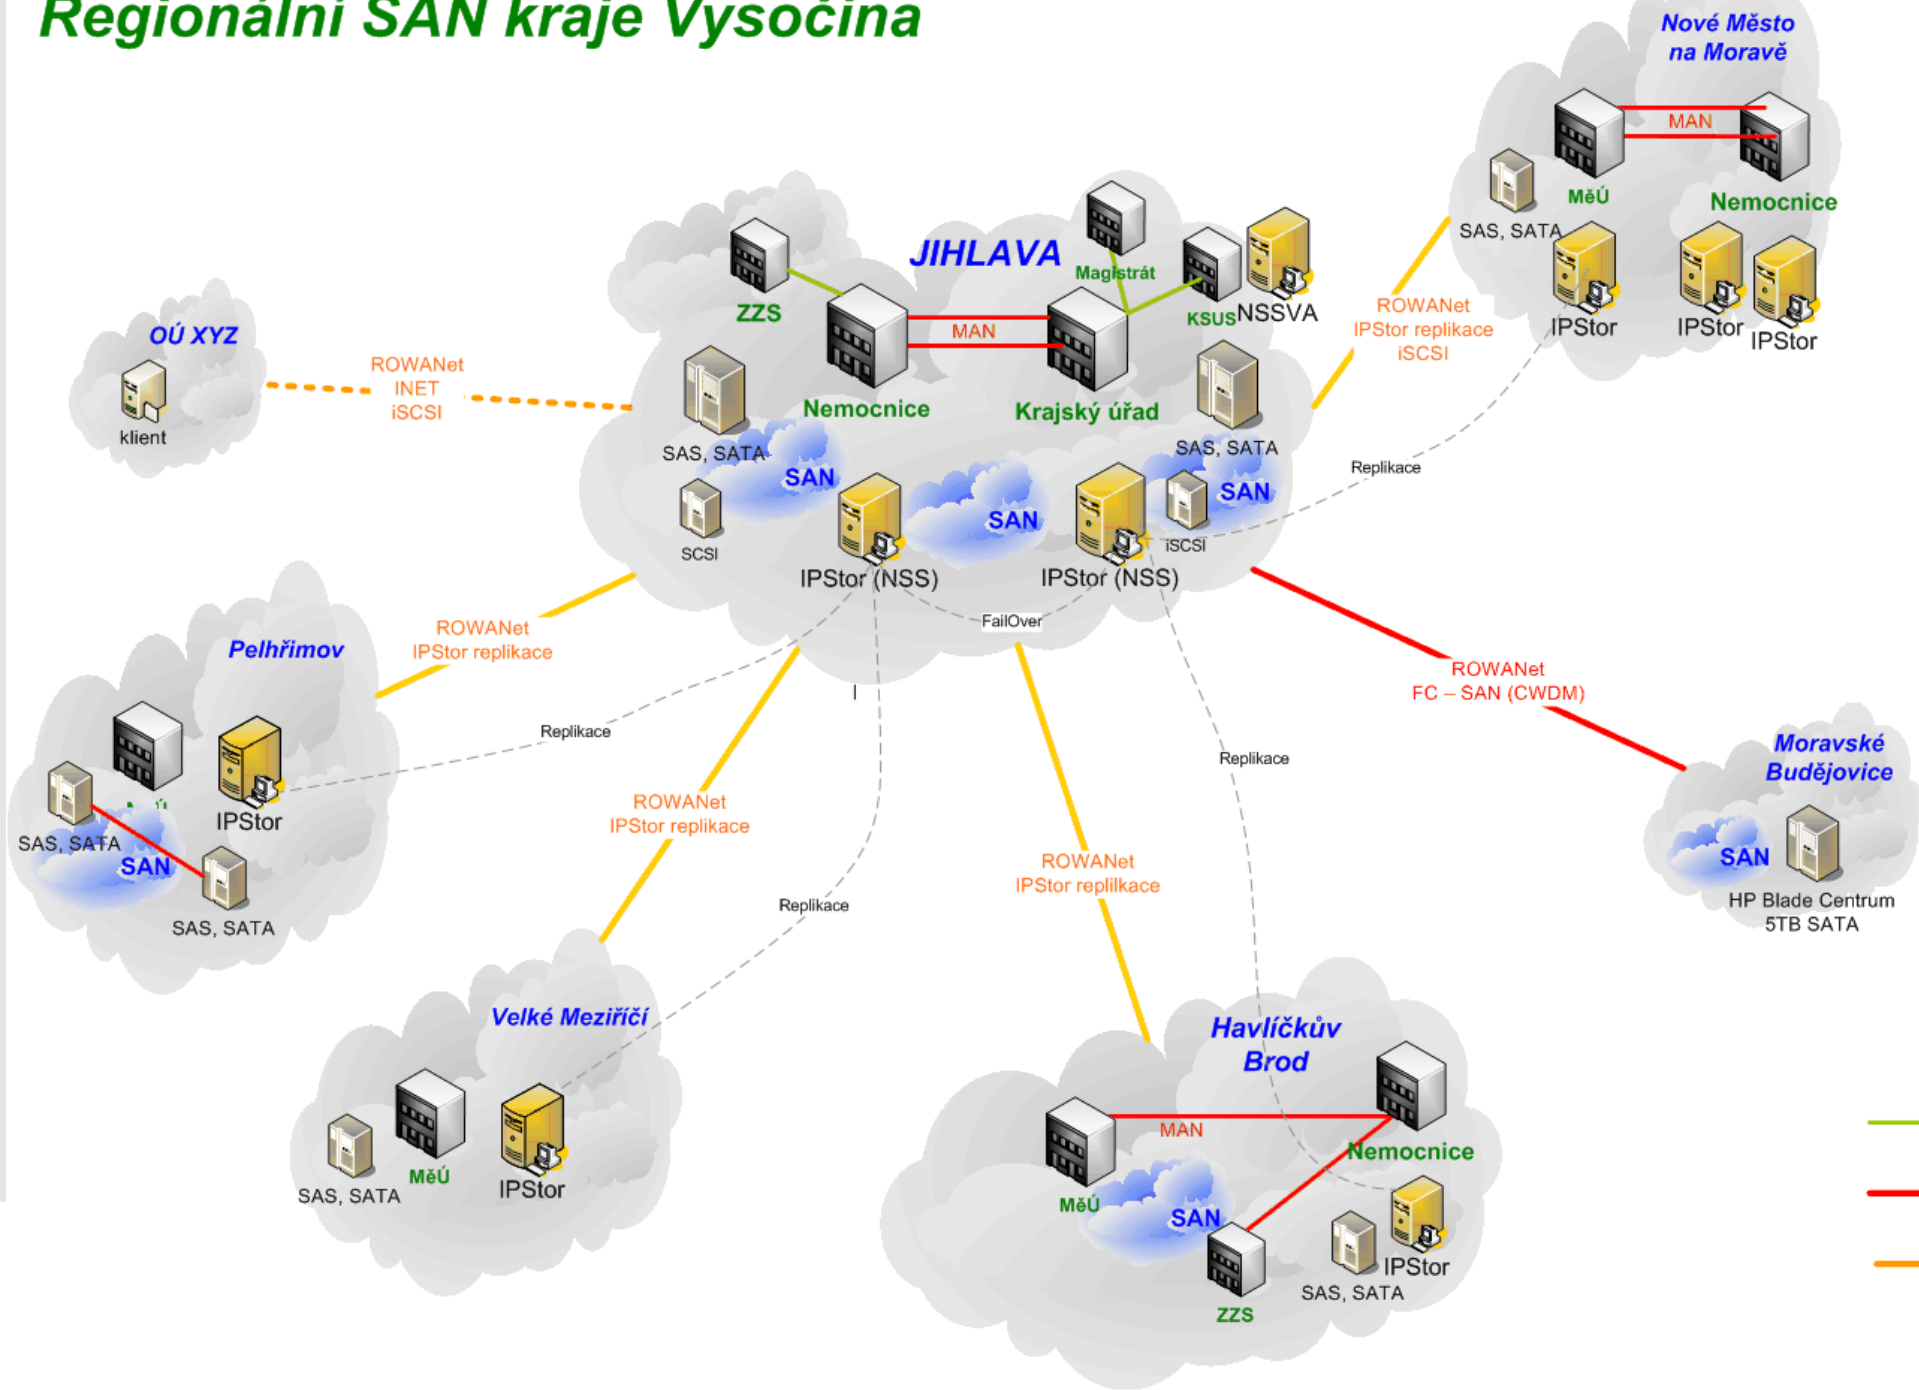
Regionální SAN kraje Vysočina

Nové Město na Moravě

MAN

MěÚ

Nemocnice

SAS, SATA

IPStor

IPStor

IPStor

JIHLAVA

Magistrát

KSUS

NSSVA

ZZS

MAN

Nemocnice

Krajský úřad

SAS, SATA

SAS, SATA

SAN

SAN

SAN

SCSI

iSCSI

IPStor (NSS)

IPStor (NSS)

FailOver

OÚ XYZ

klient

ROWANet INET iSCSI

ROWANet IPStor replikace iSCSI

Replikace

Pelhřimov

ROWANet IPStor replikace

Replikace

IPStor

SAS, SATA

SAN

SAS, SATA

ROWANet IPStor replikace

Replikace

ROWANet IPStor repllikace

Replikace

ROWANet FC – SAN (CWDM)

Moravské Budějovice

SAN

HP Blade Centrum 5TB SATA

Velké Meziříčí

SAS, SATA

MěÚ

IPStor

Havlíčkův Brod

MAN

MěÚ

Nemocnice

SAN

ZZS

SAS, SATA

IPStor